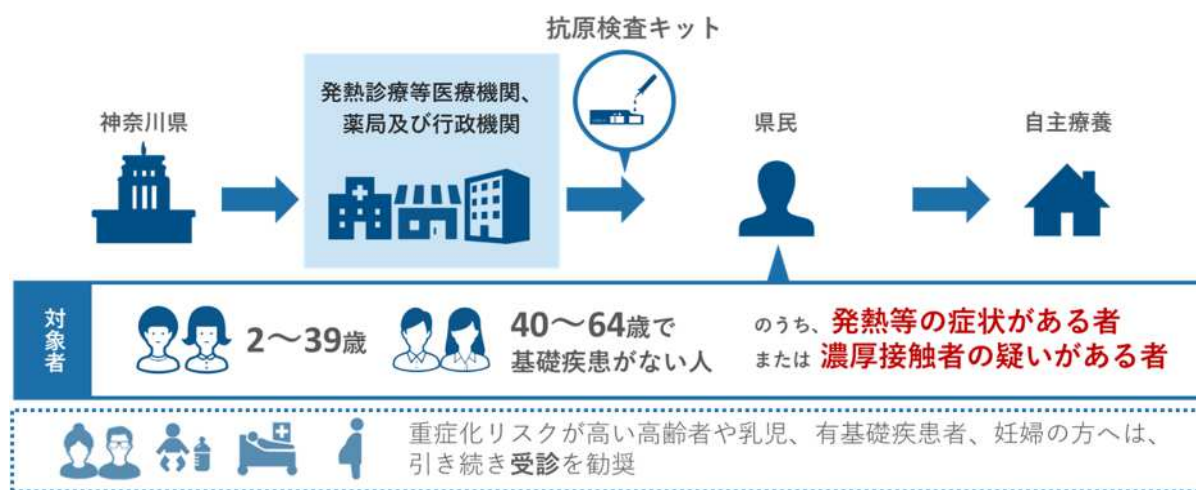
抗原検査キット

神奈川県

発熱診療等医療機関、
薬局及び行政機関

県民

自主療養

対象者

2〜39歳

40〜64歳で
基礎疾患がない人

のうち、発熱等の症状がある者
または 濃厚接触者の疑いがある者

重症化リスクが高い高齢者や乳児、有基礎疾患者、妊婦の方へは、
引き続き受診を勧奨